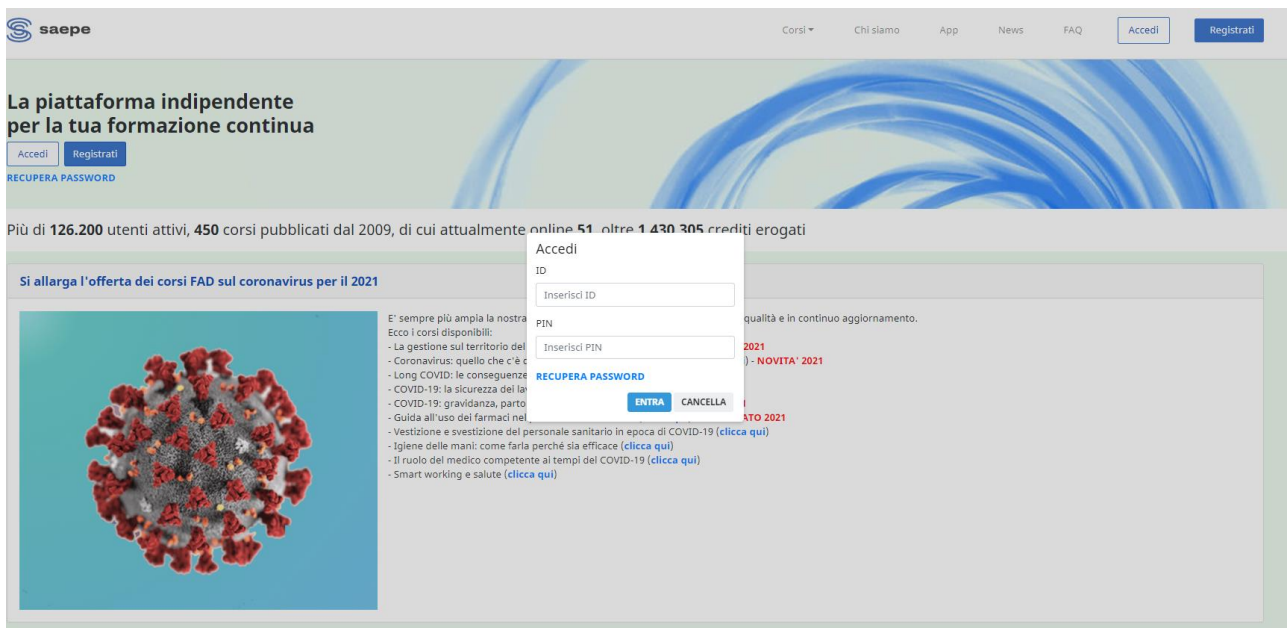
saepe

Corsi ▾ Chi siamo App News FAQ Accedi Registrati

La piattaforma indipendente per la tua formazione continua

Accedi Registrati

RECUPERA PASSWORD

Più di **126.200** utenti attivi, **450** corsi pubblicati dal 2009, di cui attualmente online **51**, oltre **1.430.305** crediti erogati

Si allarga l'offerta dei corsi FAD sul coronavirus per il 2021

E' sempre più ampia la nostra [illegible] qualità e in continuo aggiornamento.
Ecco i corsi disponibili:
- La gestione sul territorio del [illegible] 2021
- Coronavirus: quello che c'è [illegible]) - NOVITA' 2021
- Long COVID: le conseguenze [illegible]
- COVID-19: la sicurezza del la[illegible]
- COVID-19: gravidanza, parto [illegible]
- Guida all'uso dei farmaci nel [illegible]ATO 2021
- Vestizione e svestizione del personale sanitario in epoca di COVID-19 (clicca qui)
- Igiene delle mani: come farla perché sia efficace (clicca qui)
- Il ruolo del medico competente ai tempi del COVID-19 (clicca qui)
- Smart working e salute (clicca qui)

Accedi
ID
Inserisci ID
PIN
Inserisci PIN
RECUPERA PASSWORD
ENTRA CANCELLA